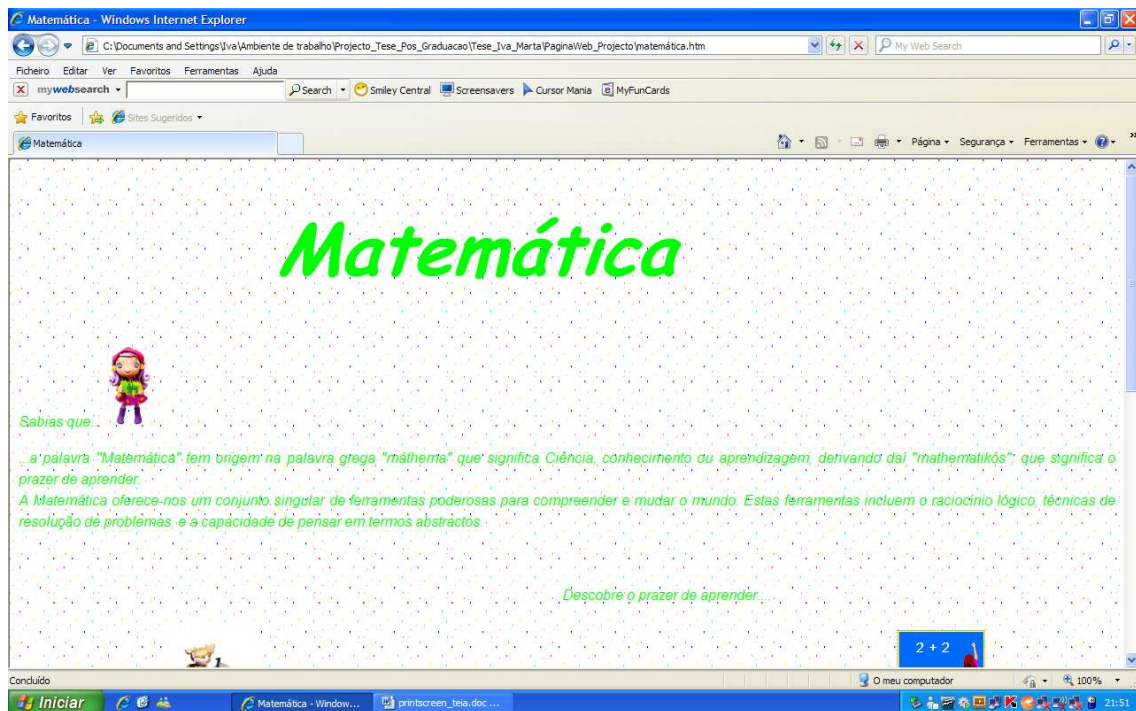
Matemática - Windows Internet Explorer

C:\Documents and Settings\Iva\Ambiente de trabalho\Projecto_Tese_Pos_Graduacao\Tese_Iva_Marta\PaginaWeb_Projecto\matemática.htm

My Web Search

Ficheiro Editar Ver Favoritos Ferramentas Ajuda

mywebsearch

Search Smiley Central Screensavers Cursor Mania MyFunCards

Favoritos Sites Sugeridos

Matemática

Página Segurança Ferramentas

Matemática

Sabias que...

...a palavra "Matemática" tem origem na palavra grega "máthema" que significa Ciência, conhecimento ou aprendizagem, derivando daí "mathematikós", que significa o prazer de aprender.
A Matemática oferece-nos um conjunto singular de ferramentas poderosas para compreender e mudar o mundo. Estas ferramentas incluem o raciocínio lógico, técnicas de resolução de problemas, e a capacidade de pensar em termos abstractos.

Descobre o prazer de aprender...

2 + 2

Concluído

O meu computador

100%

Iniciar

Matemática - Window...

printscreen_teia.doc ...

21:51